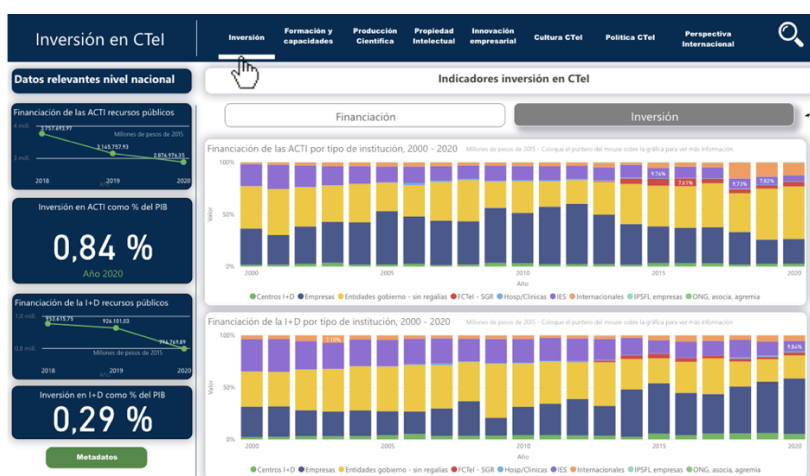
Inversión en CTel

Inversión | Formación y capacidades | Producción Científica | Propiedad Intelectual | Innovación empresarial | Cultura CTel | Política CTel | Perspectiva Internacional

Datos relevantes nivel nacional

Financiación de las ACTI recursos públicos
4 mill.
3.757.693,97
3.145.757,93
2.876.974,35
3 mill.
Millones de pesos de 2015
2018 2019 2020

Inversión en ACTI como % del PIB
0,84 %
Año 2020

Financiación de la I+D recursos públicos
1,0 mill.
953.615,75
926.101,03
774.769,89
0,8 mill.
Millones de pesos de 2015
2018 2019 2020

Inversión en I+D como % del PIB
0,29 %

Metadatos

Indicadores inversión en CTel

Financiación | Inversión

Financiación de las ACTI por tipo de institución, 2000 - 2020 Millones de pesos de 2015 - Coloque el puntero del mouse sobre la gráfica para ver más información
100%
50%
0%
Valor
9,76% 7,41% 9,73% 7,82%
2000 2005 2010 2015 2020
Año
Centros I+D Empresas Entidades gobierno - sin regalías FCTel - SGR Hosp/Clínicas IES Internacionales IPSFL empresas ONG, asocia, agremia

Financiación de la I+D por tipo de institución, 2000 - 2020 Millones de pesos de 2015 - Coloque el puntero del mouse sobre la gráfica para ver más información
100%
50%
0%
Valor
7,18% 9,84%
2000 2005 2010 2015 2020
Centros I+D Empresas Entidades gobierno - sin regalías FCTel - SGR Hosp/Clínicas IES Internacionales IPSFL empresas ONG, asocia, agremia